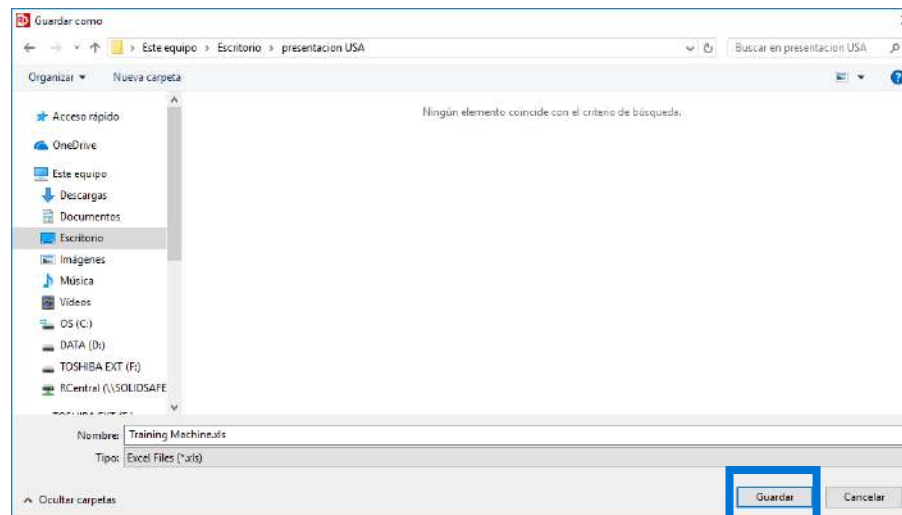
Guardar como

> Este equipo > Escritorio > presentacion USA

Buscar en presentacion USA

Organizar ▾ Nueva carpeta

Ningún elemento coincide con el criterio de búsqueda.

Acceso rápido
OneDrive
Este equipo
Descargas
Documentos
Escritorio
Imágenes
Música
Videos
OS (C:)
DATA (D:)
TOSHIBA EXT (F:)
RCentral (\\SOLIDSAFE
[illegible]

Nombre: Training Machine.xls
Tipo: Excel Files (*.xls)

Ocultar carpetas

Guardar
Cancelar